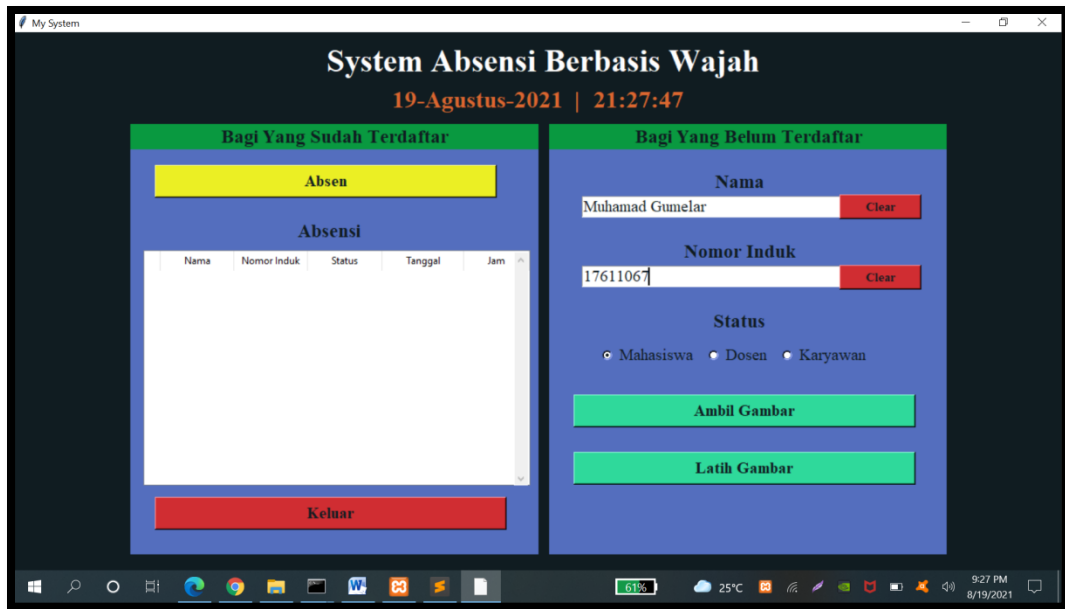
My System

System Absensi Berbasis Wajah

19-Agustus-2021 | 21:27:47

Bagi Yang Sudah Terdaftar

Absen

Absensi

| Nama | Nomor Induk | Status | Tanggal | Jam |
|---|---|---|---|---|

Keluar

Bagi Yang Belum Terdaftar

Nama

Muhamad Gumelar

Clear

Nomor Induk

17611067

Clear

Status

Mahasiswa Dosen Karyawan

Ambil Gambar

Latih Gambar

61%

25°C

9:27 PM
8/19/2021